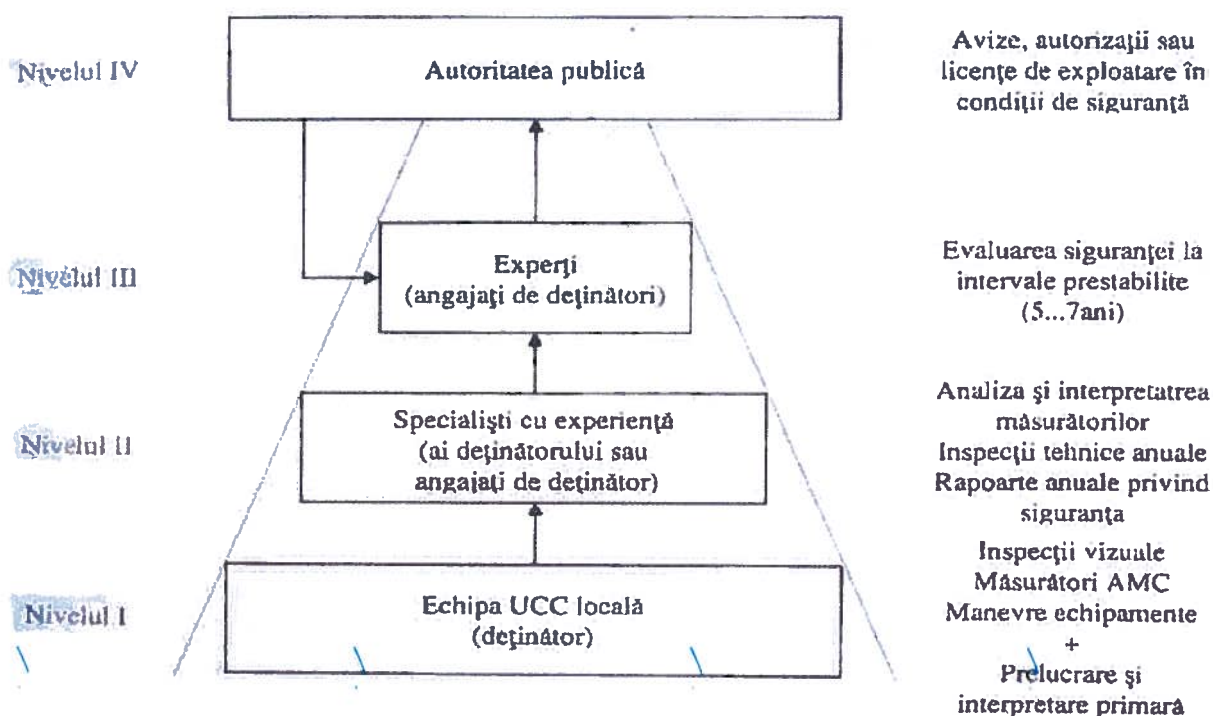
Nivelul IV

Autoritatea publică

Avize, autorizaţii sau licenţe de exploatare în condiţii de siguranţă

Nivelul III

Experţi (angajaţi de deţinători)

Evaluarea siguranţei la intervale prestabilite (5...7ani)

Nivelul II

Specialişti cu experienţă (ai deţinătorului sau angajaţi de deţinător)

Analiza şi interpretatrea măsurătorilor Inspecţii tehnice anuale Rapoarte anuale privind siguranţa

Nivelul I

Echipa UCC locală (deţinător)

Inspecţii vizuale Măsurători AMC Manevre echipamente + Prelucrare şi interpretare primară